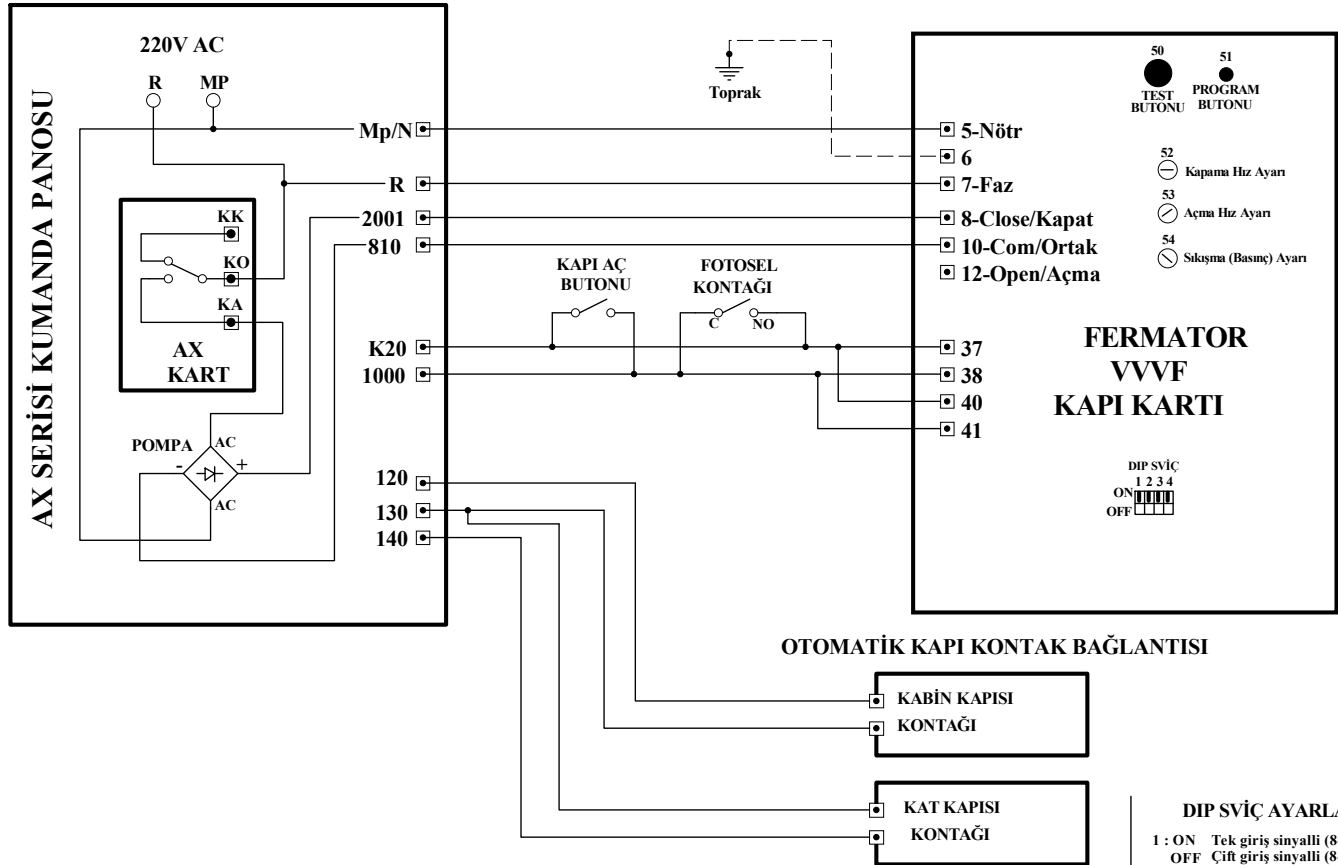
AX SERİSİ KUMANDA PANOSU

220V AC

R
MP

Mp/N
R
2001
810

KK
KO
KA
AX
KART

POMPA
AC
-
+
AC

K20
1000

120
130
140

Toprak

KAPI AÇ
BUTONU

FOTOSEL
KONTAĞI
C
NO

50
TEST
BUTONU
51
PROGRAM
BUTONU

5-Nötr
6
7-Faz
8-Close/Kapat
10-Com/Ortak
12-Open/Açma

52
Kapama Hız Ayarı
53
Açma Hız Ayarı
54
Sıkışma (Basınç) Ayarı

37
38
40
41

FERMATOR
VVVF
KAPI KARTI

DIP SVİÇ
1 2 3 4
ON
OFF

OTOMATİK KAPI KONTAK BAĞLANTISI

KABİN KAPISI
KONTAĞI

KAT KAPISI
KONTAĞI

DIP SVİÇ AYARL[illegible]
1 : ON Tek giriş sinyalli (8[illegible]
OFF Çift giriş sinyalli (8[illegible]